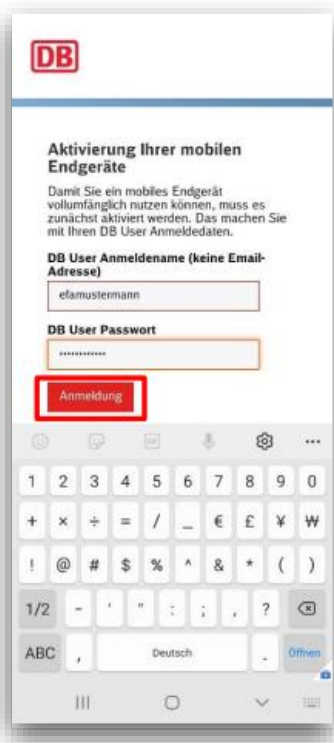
DB

Aktivierung Ihrer mobilen Endgeräte

Damit Sie ein mobiles Endgerät vollumfänglich nutzen können, muss es zunächst aktiviert werden. Das machen Sie mit Ihren DB User Anmeldedaten.

DB User Anmeldename (keine Email-Adresse)

efamustermann

DB User Passwort

•••••••••••

Anmeldung

1 2 3 4 5 6 7 8 9 0

+ × ÷ = / _ € £ ¥ ₩

! @ # $ % ^ & * ( )

1/2 - ' " : ; , ?

ABC , Deutsch . Öffnen